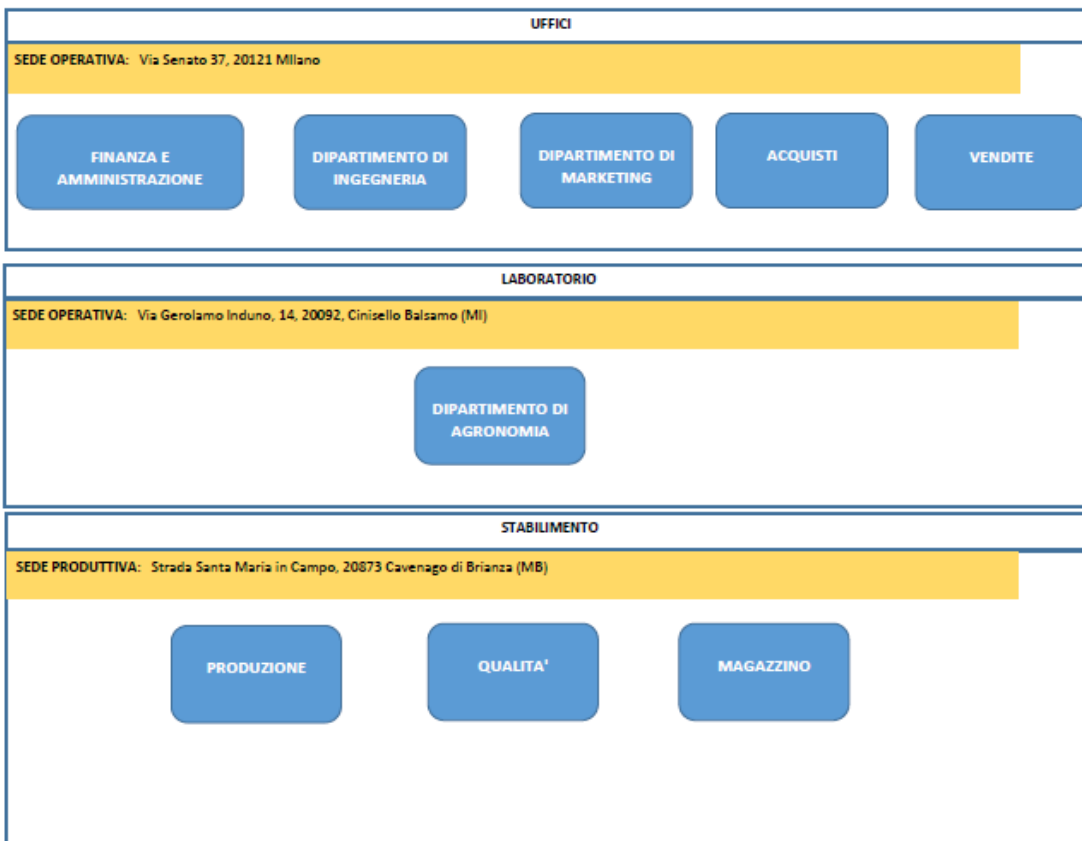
UFFICI

SEDE OPERATIVA: Via Senato 37, 20121 Milano

FINANZA E AMMINISTRAZIONE

DIPARTIMENTO DI INGEGNERIA

DIPARTIMENTO DI MARKETING

ACQUISTI

VENDITE

LABORATORIO

SEDE OPERATIVA: Via Gerolamo Induno, 14, 20092, Cinisello Balsamo (MI)

DIPARTIMENTO DI AGRONOMIA

STABILIMENTO

SEDE PRODUTTIVA: Strada Santa Maria in Campo, 20873 Cavenago di Brianza (MB)

PRODUZIONE

QUALITA'

MAGAZZINO